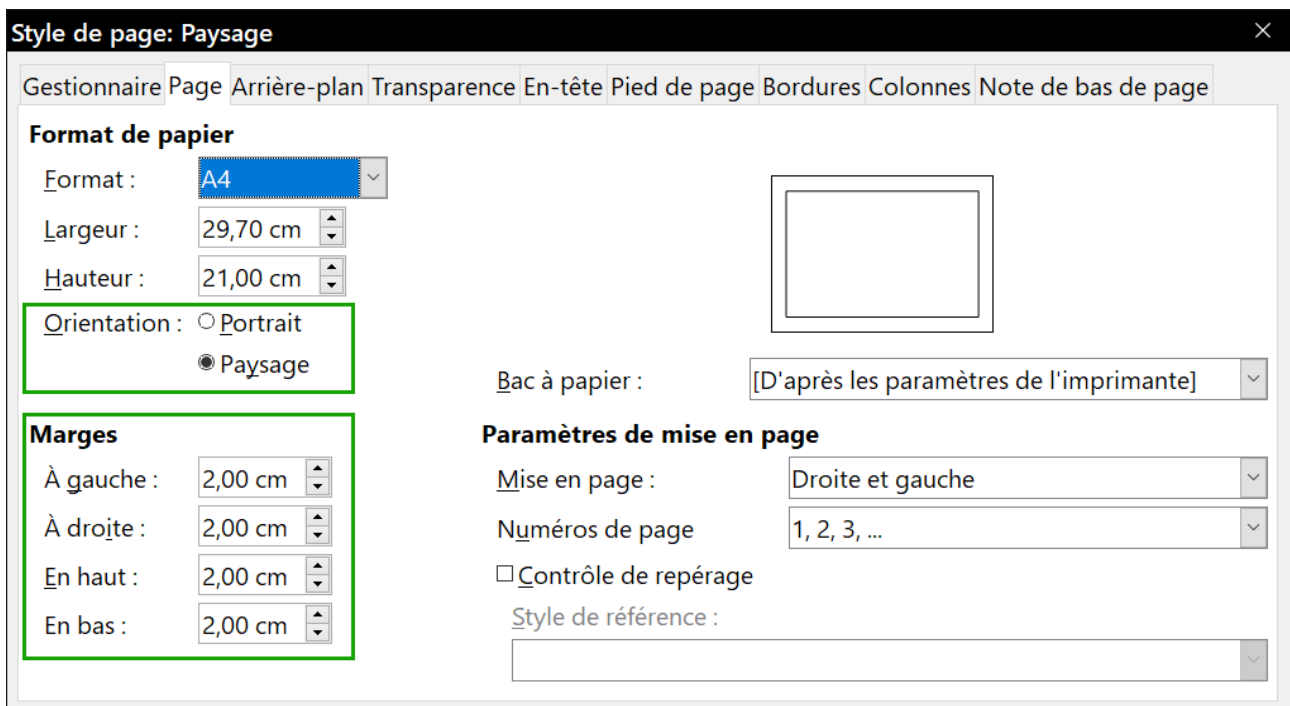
Style de page: Paysage

Gestionnaire Page Arrière-plan Transparence En-tête Pied de page Bordures Colonnes Note de bas de page

Format de papier

Format : A4

Largeur : 29,70 cm

Hauteur : 21,00 cm

Orientation : Portrait

Paysage

Bac à papier : [D'après les paramètres de l'imprimante]

Marges

À gauche : 2,00 cm

À droite : 2,00 cm

En haut : 2,00 cm

En bas : 2,00 cm

Paramètres de mise en page

Mise en page : Droite et gauche

Numéros de page 1, 2, 3, ...

Contrôle de repérage

Style de référence :